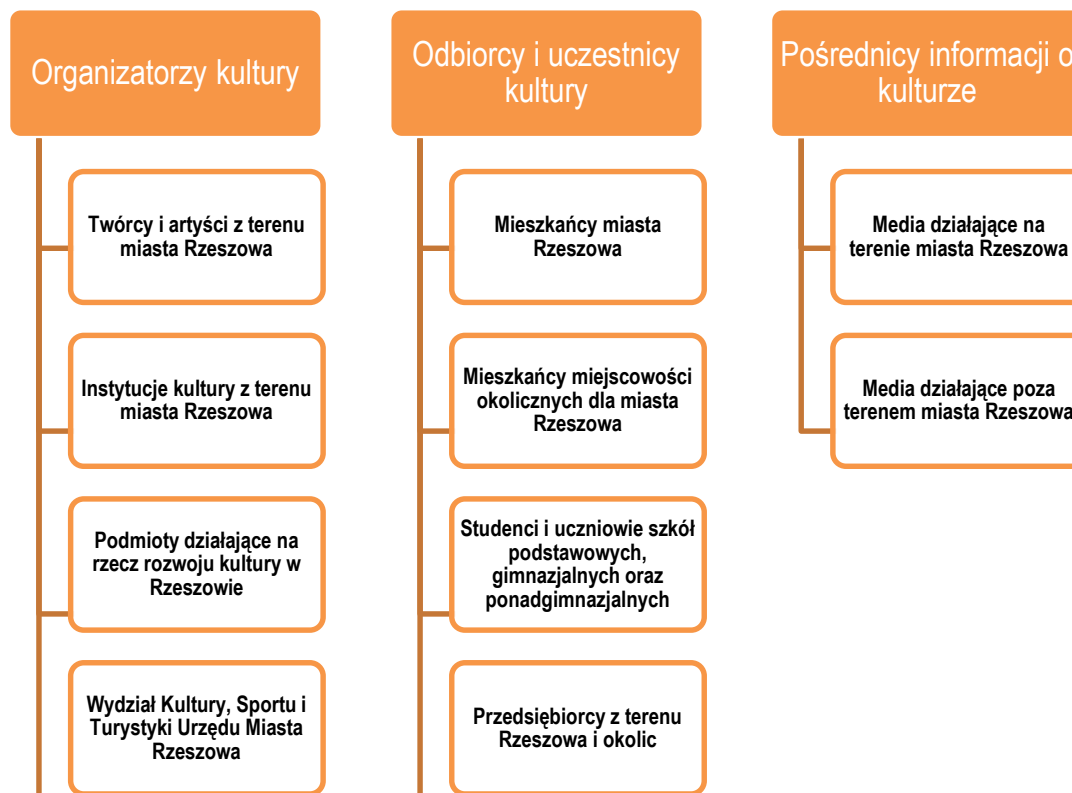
Organizatorzy kultury

Twórcy i artyści z terenu miasta Rzeszowa

Instytucje kultury z terenu miasta Rzeszowa

Podmioty działające na rzecz rozwoju kultury w Rzeszowie

Wydział Kultury, Sportu i Turystyki Urzędu Miasta Rzeszowa

Odbiorcy i uczestnicy kultury

Mieszkańcy miasta Rzeszowa

Mieszkańcy miejscowości okolicznych dla miasta Rzeszowa

Studenci i uczniowie szkół podstawowych, gimnazjalnych oraz ponadgimnazjalnych

Przedsiębiorcy z terenu Rzeszowa i okolic

Pośrednicy informacji o kulturze

Media działające na terenie miasta Rzeszowa

Media działające poza terenem miasta Rzeszowa